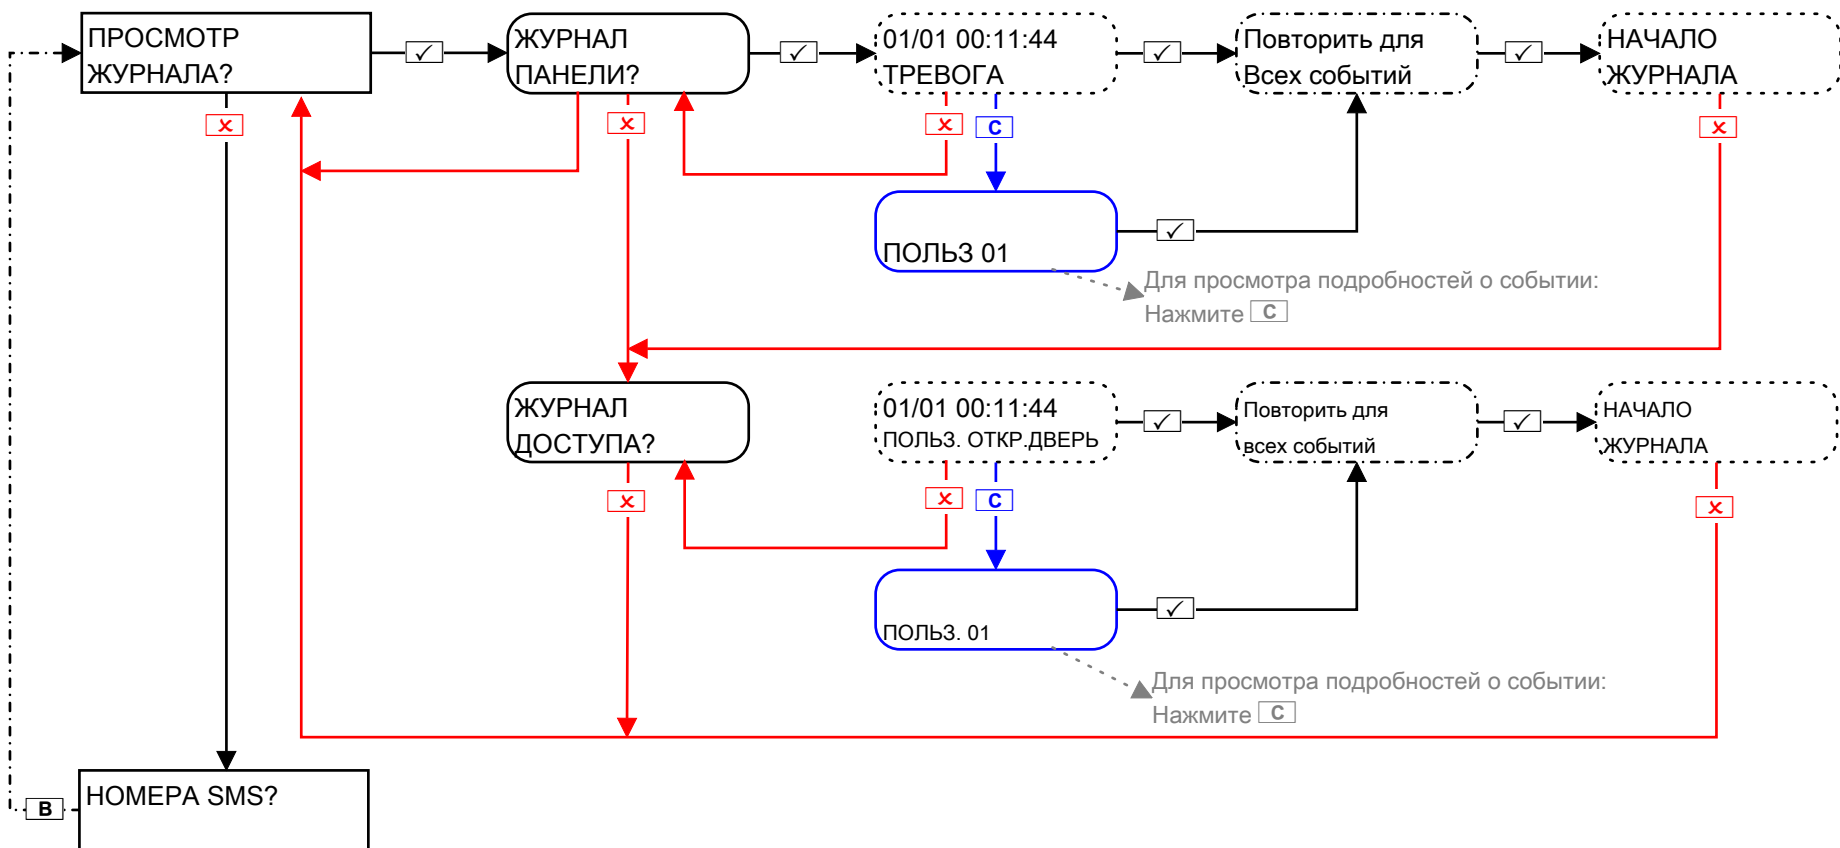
ПРОСМОТР ЖУРНАЛА?

✓

ЖУРНАЛ ПАНЕЛИ?

✓

01/01 00:11:44 ТРЕВОГА

✓

Повторить для Всех событий

✓

НАЧАЛО ЖУРНАЛА

×

×

×

C

×

ПОЛЬЗ 01

✓

Для просмотра подробностей о событии: Нажмите C

ЖУРНАЛ ДОСТУПА?

01/01 00:11:44 ПОЛЬЗ. ОТКР.ДВЕРЬ

✓

Повторить для всех событий

✓

НАЧАЛО ЖУРНАЛА

×

×

C

×

ПОЛЬЗ. 01

✓

Для просмотра подробностей о событии: Нажмите C

B

НОМЕРА SMS?